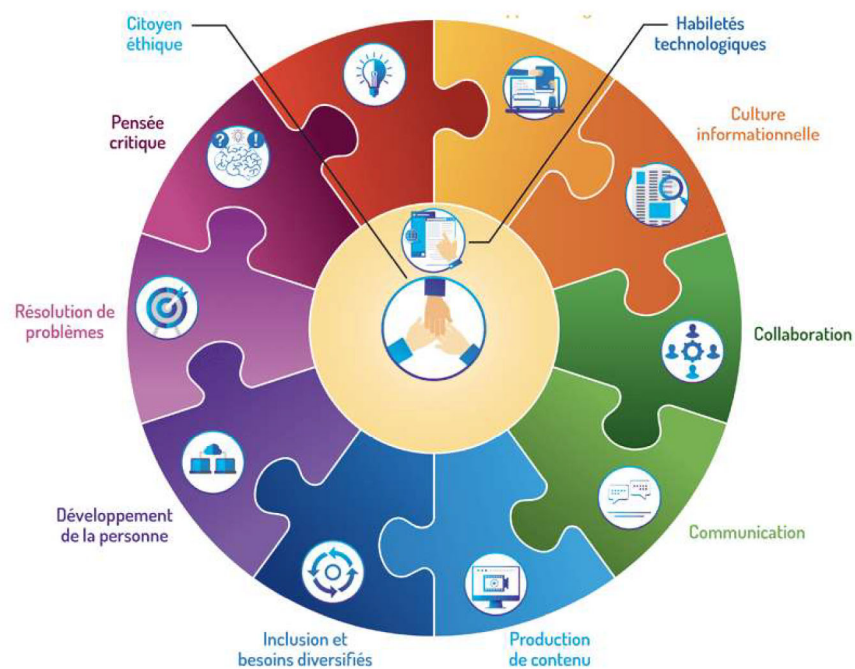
Citoyen éthique

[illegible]

Habiletés technologiques

Pensée critique

Culture informationnelle

Résolution de problèmes

Collaboration

Développement de la personne

Communication

Inclusion et besoins diversifiés

Production de contenu